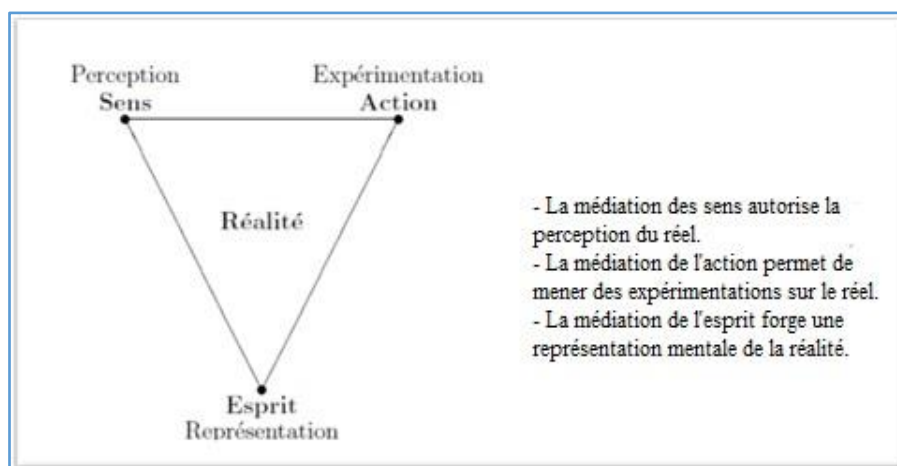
Perception
Sens

Expérimentation
Action

Réalité

Esprit
Représentation

- La médiation des sens autorise la perception du réel.
- La médiation de l'action permet de mener des expérimentations sur le réel.
- La médiation de l'esprit forge une représentation mentale de la réalité.